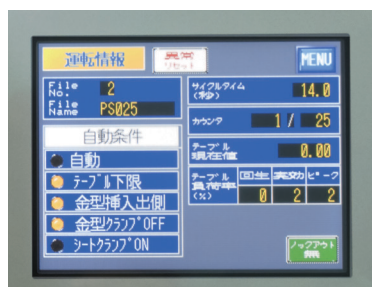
運転情報

異常
リセット

MENU

File No. 2

File Name PS025

サイクルタイム (秒) 14.0

カウンタ 1 / 25

テーブル 現在値 0.00

自動条件

自動

テーブル下限

金型挿入出側

金型クランプOFF

シートクランプON

| テーブル 負荷率 (%) | 回生 | 実効 | ピーク |
|---|---|---|---|
| | 0 | 2 | 2 |

ノックアウト 無